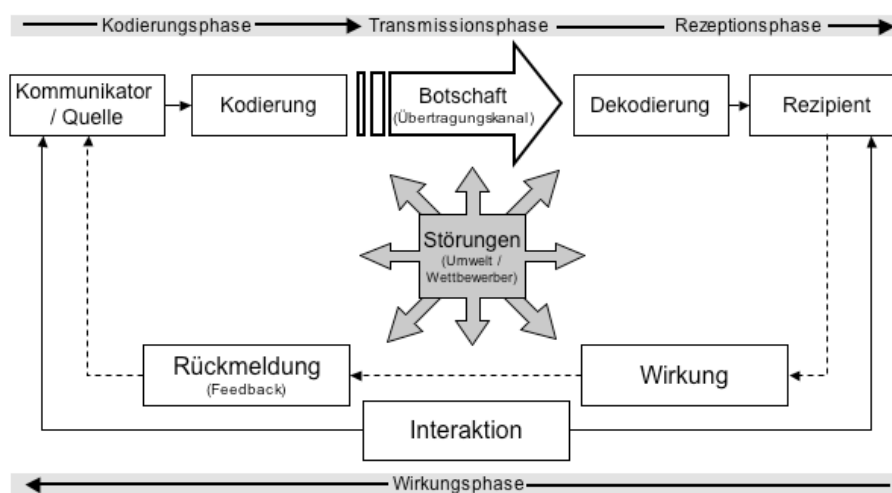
Kodierungsphase Transmissionsphase Rezeptionsphase

Kommunikator / Quelle

Kodierung

Botschaft (Übertragungskanal)

Dekodierung

Rezipient

Störungen (Umwelt / Wettbewerber)

Rückmeldung (Feedback)

Wirkung

Interaktion

Wirkungsphase